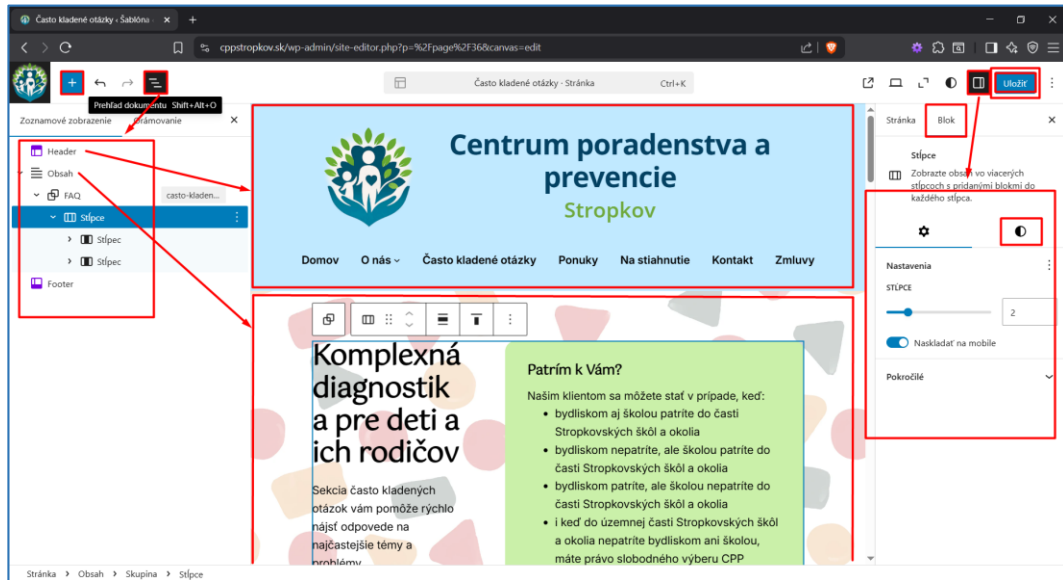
Často kladené otázky ‹ Šablóna

cppstropkov.sk/wp-admin/site-editor.php?p=%2Fpage%2F36&canvas=edit

Prehľad dokumentu Shift+Alt+O

Často kladené otázky · Stránka Ctrl+K

Uložiť

Zoznamové zobrazenie Ohraničenie

Header
Obsah
FAQ casto-kladen...
Stĺpce
Stĺpec
Stĺpec
Footer

Centrum poradenstva a prevencie
Stropkov

Domov O nás Často kladené otázky Ponuky Na stiahnutie Kontakt Zmluvy

Komplexná diagnostik a pre deti a ich rodičov

Sekcia často kladených otázok vám pomôže rýchlo nájsť odpovede na najčastejšie témy a problémy

Patrím k Vám?

Našim klientom sa môžete stať v prípade, keď:
- bydliskom aj školou patríte do časti Stropkovských škôl a okolia
- bydliskom nepatríte, ale školou patríte do časti Stropkovských škôl a okolia
- bydliskom patríte, ale školou nepatríte do časti Stropkovských škôl a okolia
- i keď do územnej časti Stropkovských škôl a okolia nepatríte bydliskom ani školou, máte právo slobodného výberu CPP

Stránka Blok

Stĺpce
Zobrazte obsah vo viacerých stĺpcoch s pridanými blokmi do každého stĺpca.

Nastavenia
STĹPCE
2
Naskladať na mobile
Pokročilé

Stránka › Obsah › Skupina › Stĺpce